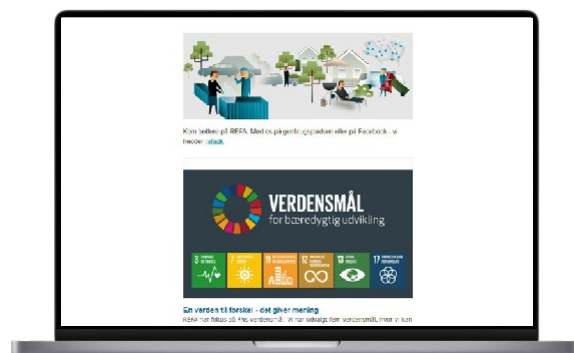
Kom tættere på REFA. Mød os på genbrugspladsen eller på Facebook - vi hedder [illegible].

VERDENSMÅL
for bæredygtig udvikling

3
7
11
12
13
17

En verden til forskel - det giver mening
REFA har fokus på fire verdensmål. Vi har udvalgt fire verdensmål, hvor vi kan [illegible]